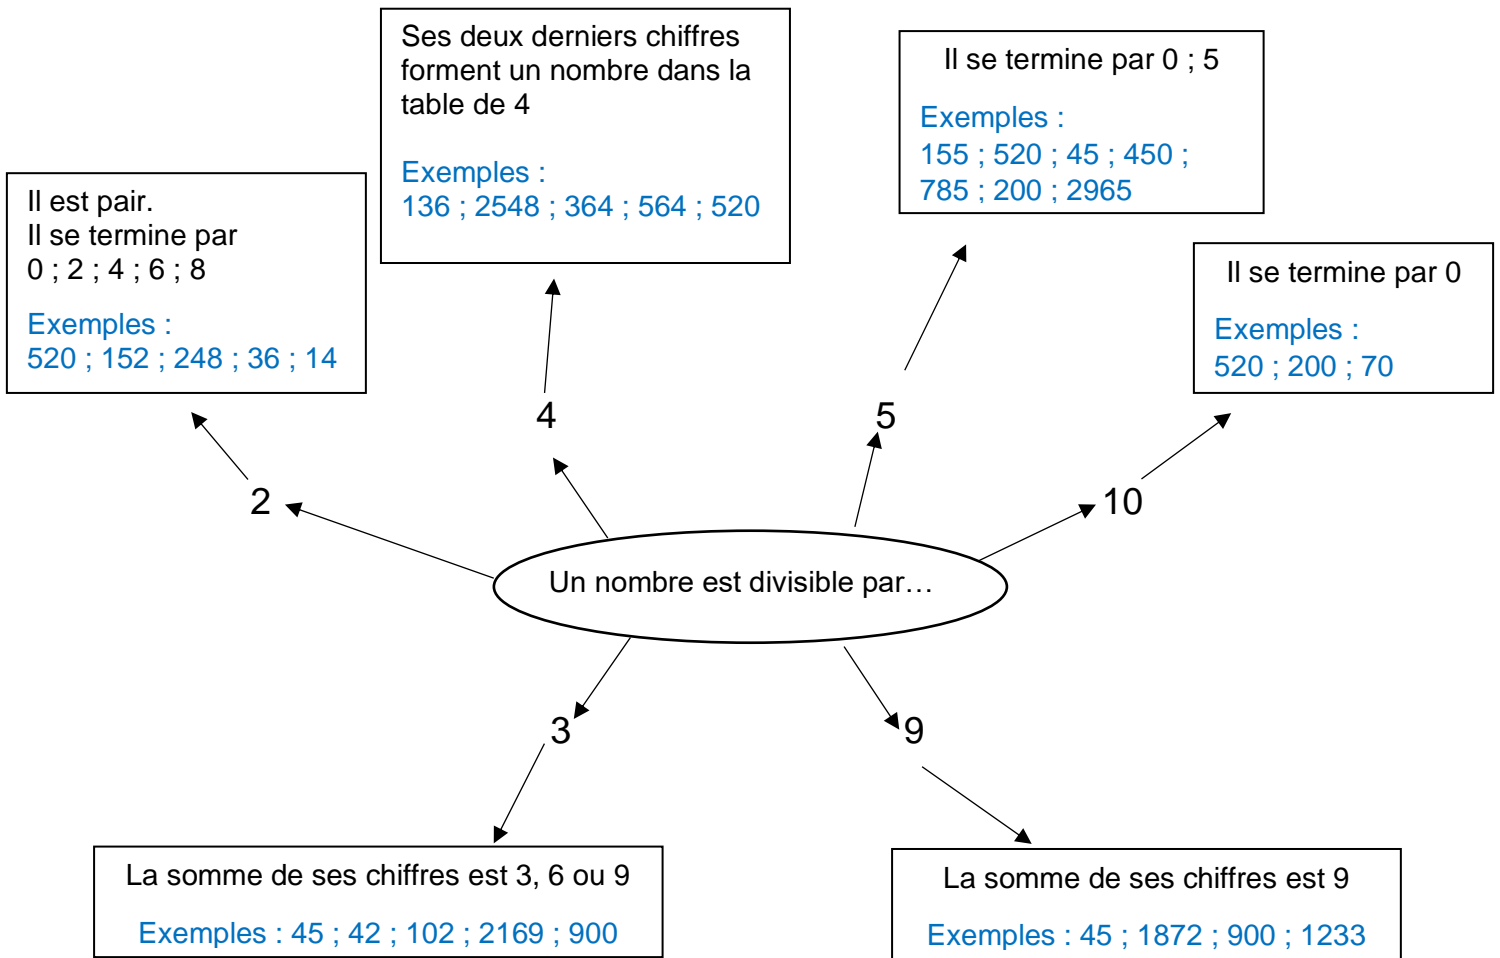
Ses deux derniers chiffres forment un nombre dans la table de 4

Exemples :
136 ; 2548 ; 364 ; 564 ; 520

Il se termine par 0 ; 5

Exemples :
155 ; 520 ; 45 ; 450 ; 785 ; 200 ; 2965

Il est pair.
Il se termine par 0 ; 2 ; 4 ; 6 ; 8

Exemples :
520 ; 152 ; 248 ; 36 ; 14

Il se termine par 0

Exemples :
520 ; 200 ; 70

4

5

2

10

Un nombre est divisible par…

3

9

La somme de ses chiffres est 3, 6 ou 9

Exemples : 45 ; 42 ; 102 ; 2169 ; 900

La somme de ses chiffres est 9

Exemples : 45 ; 1872 ; 900 ; 1233